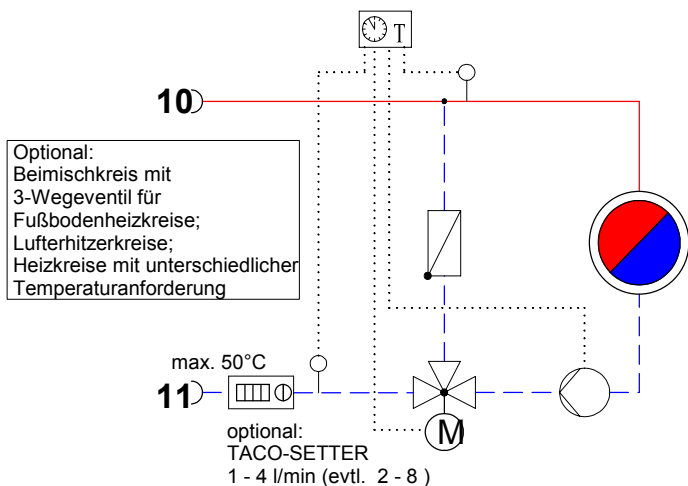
T

10

Optional:
Beimischkreis mit
3-Wegeventil für
Fußbodenheizkreise;
Lufterhitzerkreise;
Heizkreise mit unterschiedlicher
Temperaturanforderung

max. 50°C

11

M

optional:
TACO-SETTER
1 - 4 l/min (evtl. 2 - 8 )